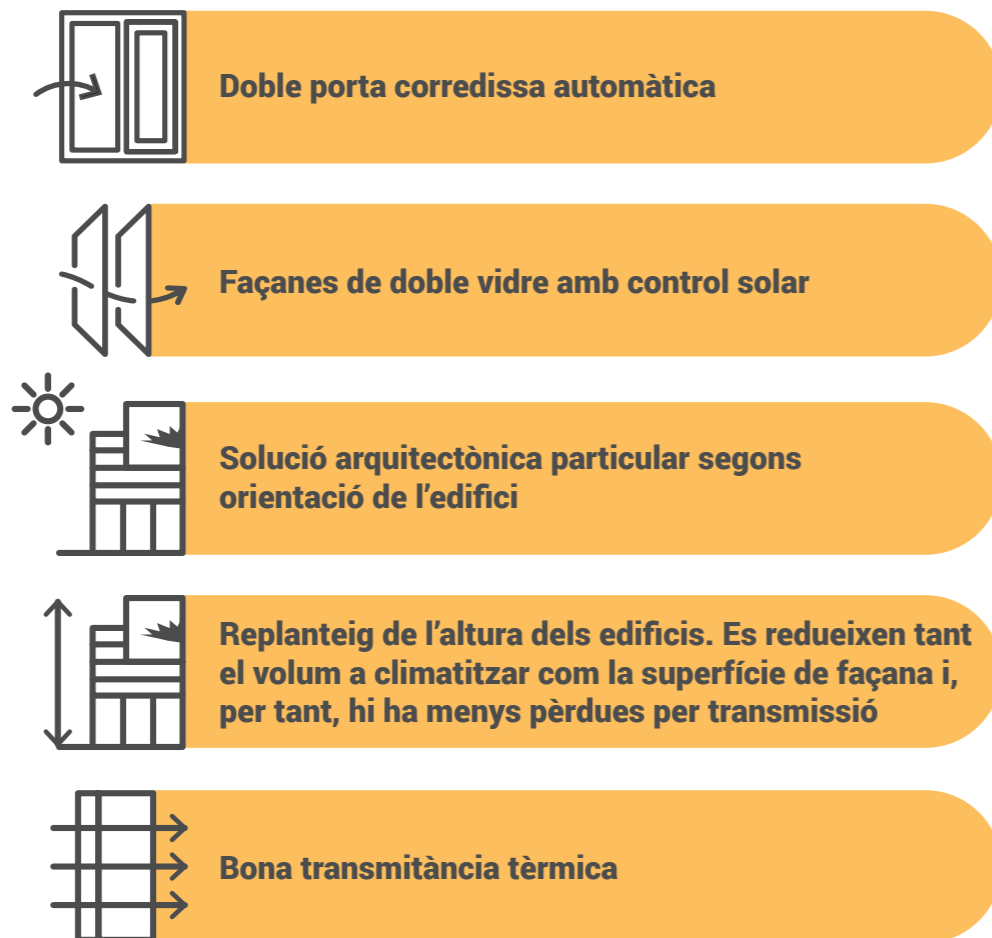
Doble porta corredissa automàtica

Façanes de doble vidre amb control solar

Solució arquitectònica particular segons orientació de l'edifici

Replanteig de l'altura dels edificis. Es redueixen tant el volum a climatitzar com la superfície de façana i, per tant, hi ha menys pèrdues per transmissió

Bona transmitància tèrmica